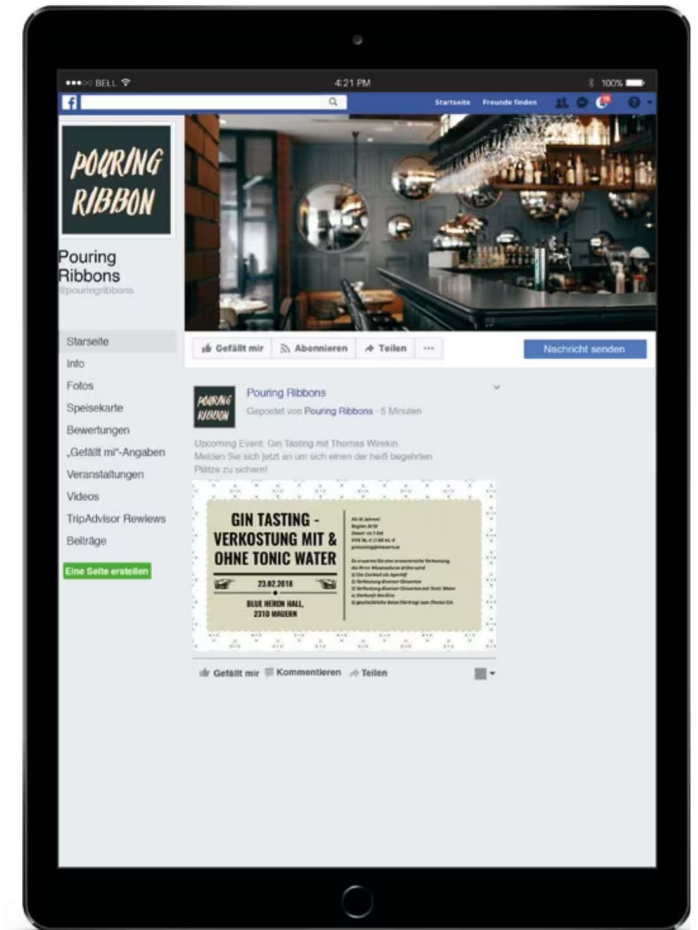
•••○○ BELL

4:21 PM

100%

Startseite Freunde finden

POURING RIBBON

Pouring Ribbons
@pouringribbons

Starseite
Info
Fotos
Speisekarte
Bewertungen
„Gefällt mir"-Angaben
Veranstaltungen
Videos
TripAdvisor Rewiews
Beiträge

Eine Seite erstellen

Gefällt mir
Abonnieren
Teilen
···

Nachricht senden

POURING RIBBON

Pouring Ribbons
Gepostet von Pouring Ribbons · 5 Minuten

Upcoming Event: Gin Tasting mit Thomas Wirekin
Melden Sie sich jetzt an um sich einen der heiß begehrten Plätze zu sichern!

GIN TASTING - VERKOSTUNG MIT & OHNE TONIC WATER

23.02.2018

BLUE HERON HALL, 2310 MAUERN

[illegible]

Gefällt mir
Kommentieren
Teilen